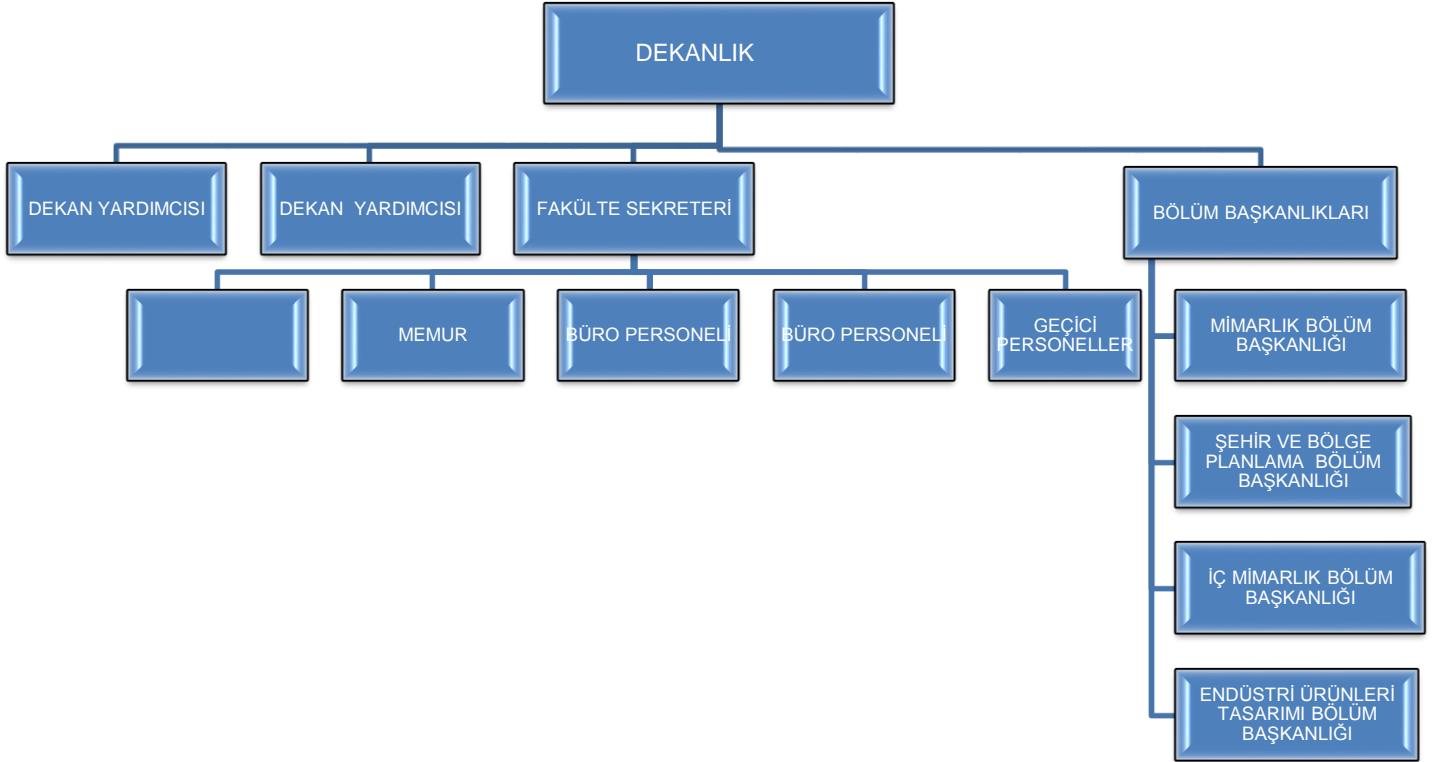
DEKANLIK

DEKAN YARDIMCISI

DEKAN YARDIMCISI

FAKÜLTE SEKRETERİ

BÖLÜM BAŞKANLIKLARI

MEMUR

BÜRO PERSONELİ

BÜRO PERSONELİ

GEÇİCİ PERSONELLER

MİMARLIK BÖLÜM BAŞKANLIĞI

ŞEHİR VE BÖLGE PLANLAMA BÖLÜM BAŞKANLIĞI

İÇ MİMARLIK BÖLÜM BAŞKANLIĞI

ENDÜSTRİ ÜRÜNLERİ TASARIMI BÖLÜM BAŞKANLIĞI